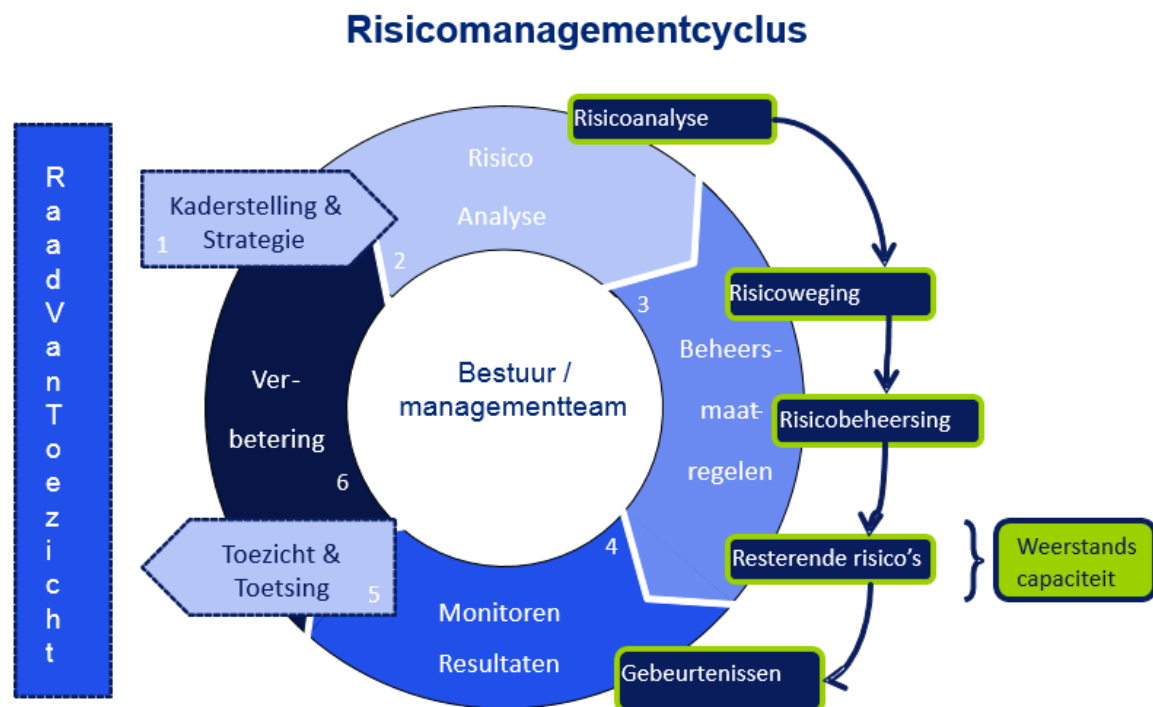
Risicomanagementcyclus

R a a d V a n T o e z i c h t

Kaderstelling & Strategie 1

Risico Analyse 2

Risicoanalyse

3

Beheers-maat-regelen

Bestuur / managementteam

Ver-betering 6

Toezicht & Toetsing 5

Monitoren Resultaten

4

Risicoweging

Risicobeheersing

Resterende risico's

Weerstands capaciteit

Gebeurtenissen